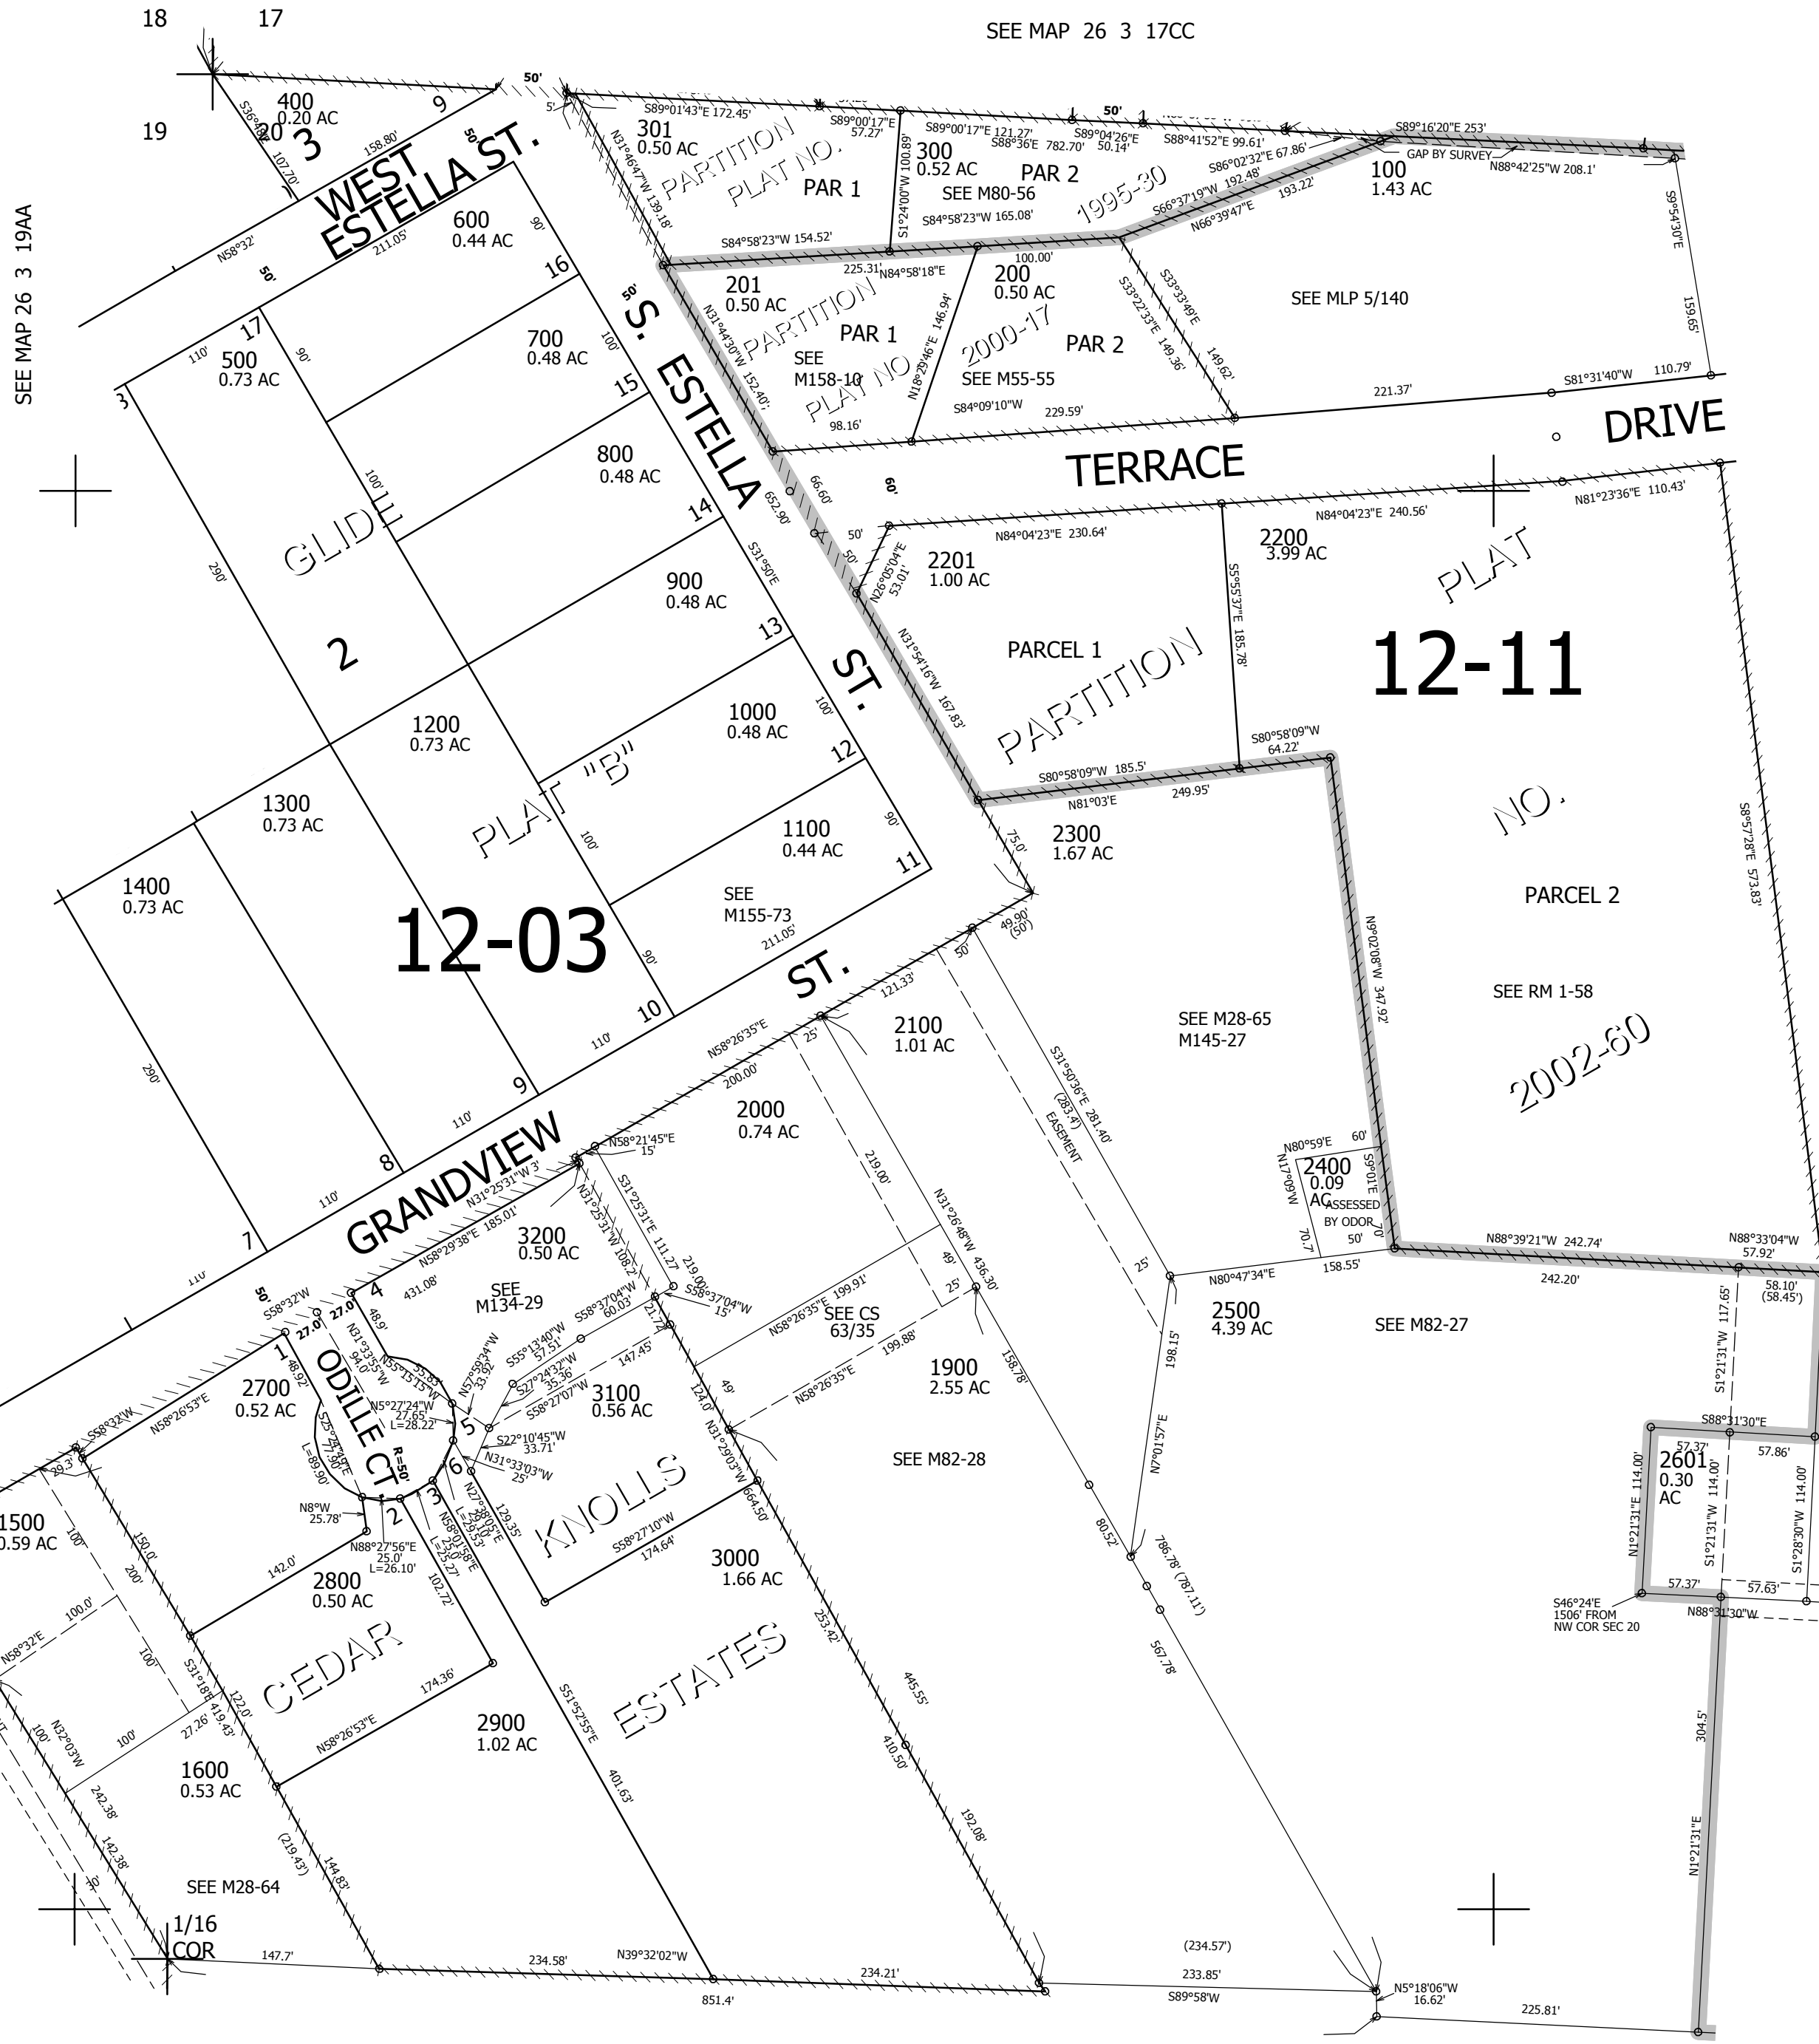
18 17
SEE MAP 26 3 17CC
19
20
SEE MAP 26 3 19AA

400
0.20 AC
9
3
WEST ESTELLA ST.
50'
158.80'
107.70'
N58°32'
211.05'
600
0.44 AC
16
17
500
0.73 AC
110'
90'
700
0.48 AC
15
800
0.48 AC
14
GLIDE
2
290'
100'
900
0.48 AC
13
1200
0.73 AC
1000
0.48 AC
12
1300
0.73 AC
PLAT "B"
1100
0.44 AC
11
1400
0.73 AC
12-03
SEE
M155-73
211.05'
10
9
8
7
GRANDVIEW
ST.
S. ESTELLA
ST.

301
0.50 AC
PARTITION PLAT NO.
PAR 1
S89°01'43"E 172.45'
N31°46'47"W 139.18'
300
0.52 AC
PAR 2
SEE M80-56
S89°00'17"E 57.27'
S89°00'17"E 121.27'
S88°36'E 782.70'
S89°04'26"E 50.14'
S88°41'52"E 99.61'
S86°02'32"E 67.86'
S66°37'19"W 192.48'
N66°39'47"E 193.22'
1995-30
S1°24'00"W 100.89'
S84°58'23"W 165.08'
S84°58'23"W 154.52'
S89°16'20"E 253'
GAP BY SURVEY
N88°42'25"W 208.1'
100
1.43 AC
S9°54'30"E
159.65'

201
0.50 AC
PARTITION PLAT NO
PAR 1
SEE
M158-10
225.31'
N84°58'18"E
N18°29'46"E 146.94'
200
0.50 AC
100.00'
2000-17
PAR 2
SEE M55-55
S84°09'10"W
229.59'
98.16'
N31°44'30"W 152.40'
S33°22'33"E 149.36'
S33°33'49"E 149.62'
SEE MLP 5/140
221.37'
S81°31'40"W
110.79'

TERRACE
DRIVE
60'
66.60'
652.90'
S31°50'E
50'
N84°04'23"E 230.64'
N84°04'23"E 240.56'
N81°23'36"E 110.43'
2201
1.00 AC
N26°05'04"E 53.01'
2200
3.99 AC
PARCEL 1
PARTITION
S5°55'37"E 185.78'
N31°54'16"W 167.83'
S80°58'09"W 64.22'
S80°58'09"W 185.5'
N81°03'E
249.95'
PLAT
12-11
NO.
PARCEL 2
SEE RM 1-58
2002-60
S8°57'28"E 573.83'
2300
1.67 AC
75.0'
49.90'
(50')
121.33'
N58°26'35"E
200.00'
25'
2100
1.01 AC
SEE M28-65
M145-27
N9°02'08"W 347.92'
S31°50'36"E 281.40'
(283.4')
EASEMENT
2000
0.74 AC
219.00'
N31°26'48"W 436.30'
N58°21'45"E
15'
N31°25'31"W 3'
N58°29'38"E 185.01'
3200
0.50 AC
SEE
M134-29
S31°25'31"E 111.27'
N31°25'31"W 108.2'
S58°37'04"W 60.03'
S58°37'04"W 15'
N58°26'35"E 199.91'
SEE CS
63/35
199.88'
1900
2.55 AC
N58°26'35"E
158.78'
N80°59'E
60'
2400
0.09
AC
ASSESSED
BY ODOR
N17°09'W
S9°01'E
70.7
50'
N80°47'34"E
158.55'
N88°39'21"W 242.74'
242.20'
N88°33'04"W
57.92'
58.10'
(58.45')
2500
4.39 AC
SEE M82-27
198.15'
N7°01'57"E
S1°21'31"W 117.65'
S88°31'30"E
2601
0.30
AC
57.37'
57.86'
N1°21'31"E 114.00'
S1°21'31"W 114.00'
S1°28'30"W 114.00'
57.37'
57.63'
S46°24'E
1506' FROM
NW COR SEC 20
N88°31'30"W
304.5'
N1°21'31"E

4
48.9'
N31°33'55"W 94.0'
N55°15'15"W
35.83'
N57°52'34"W 33.92
S55°13'40"W 57.51'
S27°24'32"W 35.36'
S58°27'07"W
147.45'
3100
0.56 AC
5
N5°27'24"W
27.65'
L=28.22'
S22°10'45"W 33.71'
N31°33'03"W 25'
6
N27°38'05"E
3
N56°01'58"E
L=25.27
129.35'
KNOLLS
S58°27'10"W
174.64'
124.0'
N31°29'03"W
664.50'
49'
3000
1.66 AC
SEE M82-28
ODILLE CT.
R=50'
1
2
27.0'
27.0'
S58°32'W
48.92
2700
0.52 AC
S58°32'W
N58°26'53"E
S25°49'E 77.90'
L=89.90'
N8°W
25.78'
N88°27'56"E
25.0'
L=26.10'
2800
0.50 AC
142.0'
150.0'
102.72'
1500
0.59 AC
100'
200'
100.0'
N58°32'E
100'
S31°18'E 419.43'
27.26'
122.0'
CEDAR
174.36'
N58°26'53"E
2900
1.02 AC
S51°52'55"E
401.63'
ESTATES
253.42'
445.55'
410.50'
192.08'
80.52'
786.78' (787.11')
567.78'
1600
0.53 AC
N32°03'W
100'
242.38'
142.38'
(219.43')
144.83'
SEE M28-64
1/16
COR
147.7'
234.58'
N39°32'02"W
851.4'
234.21'
(234.57')
233.85'
S89°58'W
N5°18'06"W
16.62'
225.81'